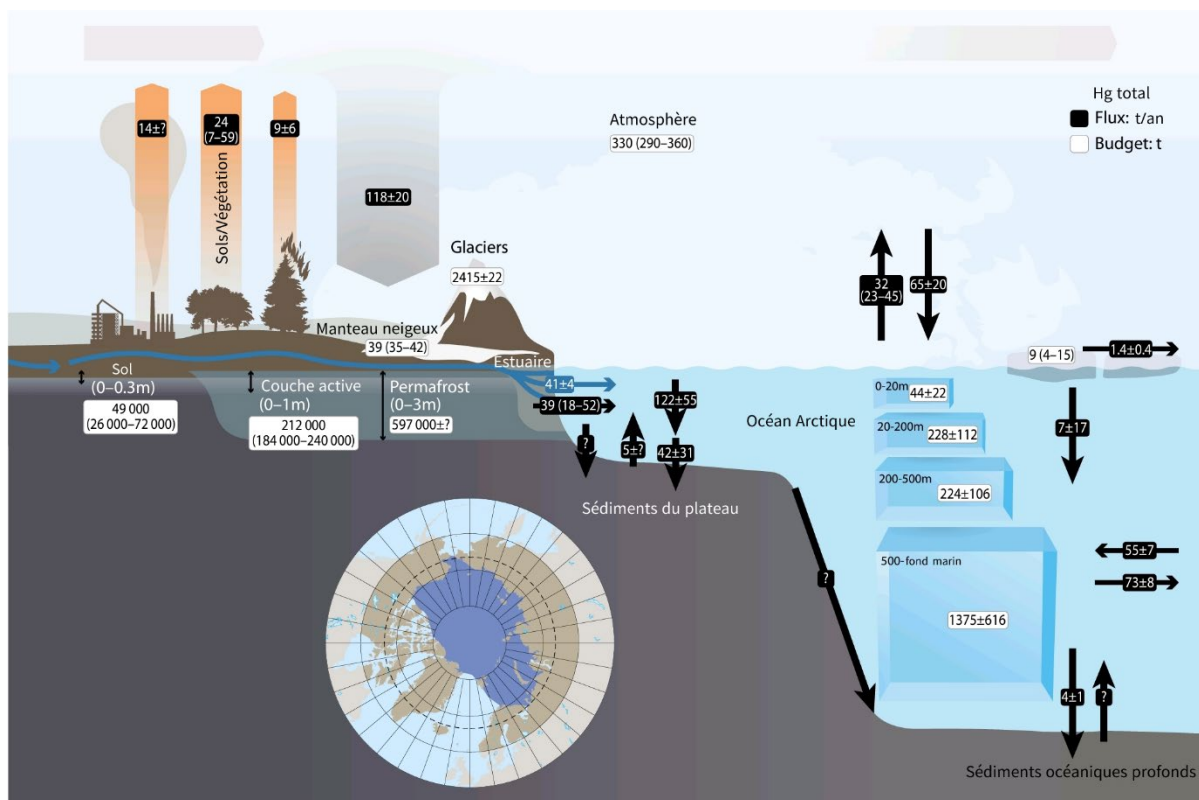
Hg total
Flux: t/an
Budget: t

14±?
24 (7–59)
9±6
Sols/Végétation
118±20

Atmosphère
330 (290–360)

Glaciers
2415±22

Manteau neigeux
39 (35–42)

32 (23–45)
65±20

9 (4–15)
1.4±0.4

Estuaire

Sol (0–0.3m)
49 000 (26 000–72 000)

Couche active (0–1m)
212 000 (184 000–240 000)

Permafrost (0–3m)
597 000±?

41±4
39 (18–52)
122±55
?
5±?
42±31

Sédiments du plateau

Océan Arctique
0-20m 44±22
20-200m 228±112
200-500m 224±106
500-fond marin
1375±616

7±17
55±7
73±8
?
4±1
?

Sédiments océaniques profonds